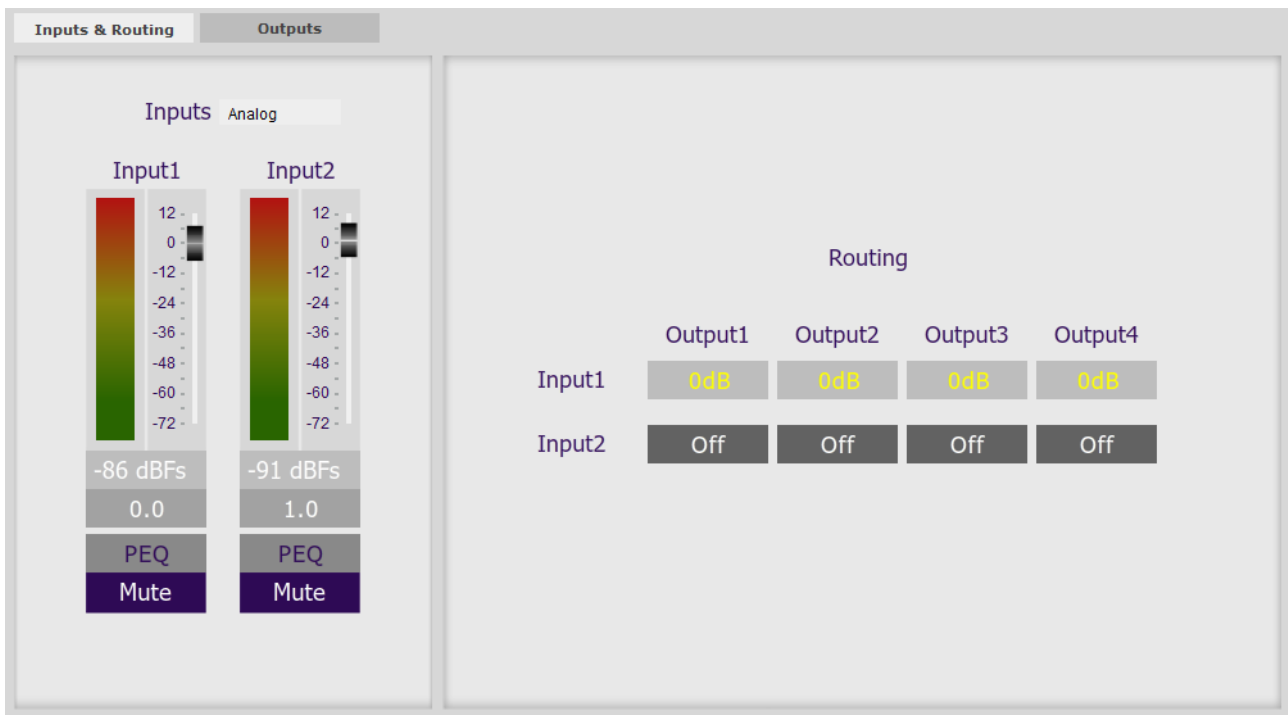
Inputs & Routing
Outputs

Inputs Analog

Input1
12
0
-12
-24
-36
-48
-60
-72
-86 dBFs
0.0
PEQ
Mute

Input2
12
0
-12
-24
-36
-48
-60
-72
-91 dBFs
1.0
PEQ
Mute

Routing

| | Output1 | Output2 | Output3 | Output4 |
|---|---|---|---|---|
| Input1 | 0dB | 0dB | 0dB | 0dB |
| Input2 | Off | Off | Off | Off |